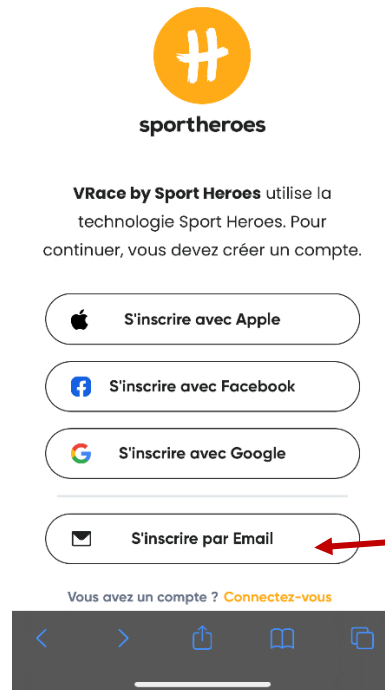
sportheroes

**VRace by Sport Heroes** utilise la technologie Sport Heroes. Pour continuer, vous devez créer un compte.

S'inscrire avec Apple

S'inscrire avec Facebook

S'inscrire avec Google

S'inscrire par Email

Vous avez un compte ? Connectez-vous